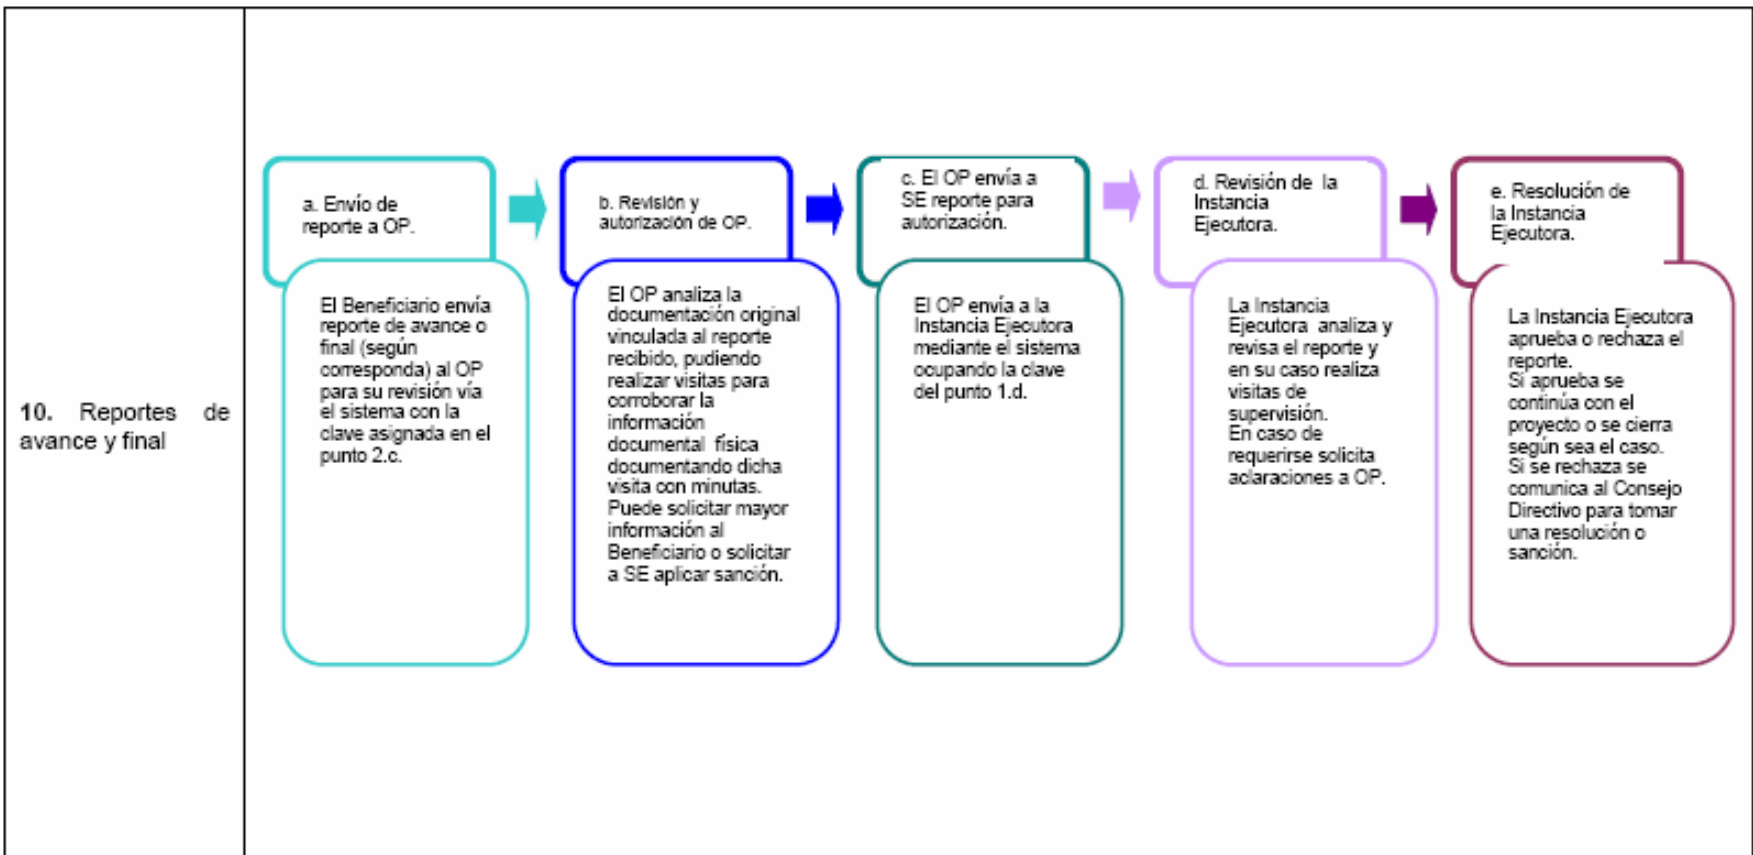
10. Reportes de avance y final

a. Envío de reporte a OP.

El Beneficiario envía reporte de avance o final (según corresponda) al OP para su revisión vía el sistema con la clave asignada en el punto 2.c.

b. Revisión y autorización de OP.

El OP analiza la documentación original vinculada al reporte recibido, pudiendo realizar visitas para corroborar la información documental física documentando dicha visita con minutas. Puede solicitar mayor información al Beneficiario o solicitar a SE aplicar sanción.

c. El OP envía a SE reporte para autorización.

El OP envía a la Instancia Ejecutora mediante el sistema ocupando la clave del punto 1.d.

d. Revisión de la Instancia Ejecutora.

La Instancia Ejecutora analiza y revisa el reporte y en su caso realiza visitas de supervisión. En caso de requerirse solicita aclaraciones a OP.

e. Resolución de la Instancia Ejecutora.

La Instancia Ejecutora aprueba o rechaza el reporte. Si aprueba se continúa con el proyecto o se cierra según sea el caso. Si se rechaza se comunica al Consejo Directivo para tomar una resolución o sanción.